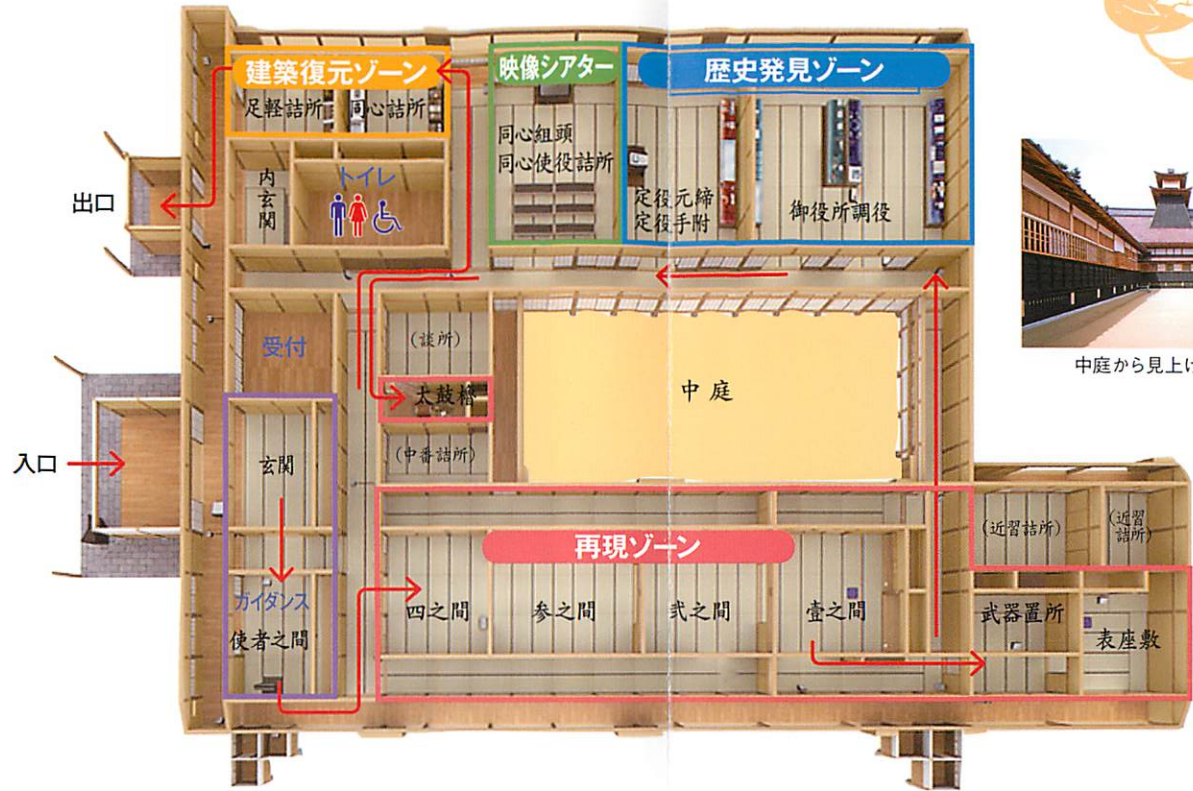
建築復元ゾーン

足軽詰所

同心詰所

映像シアター

同心組頭
同心使役詰所

歴史発見ゾーン

定役元締
定役手附

御役所調役

出口

内玄関

トイレ

受付

(談所)

太鼓櫓

中庭

(中番詰所)

入口

玄関

ガイダンス

使者之間

再現ゾーン

四之間

参之間

弐之間

壹之間

(近習詰所)

(近習詰所)

武器置所

表座敷

中庭から見上げ